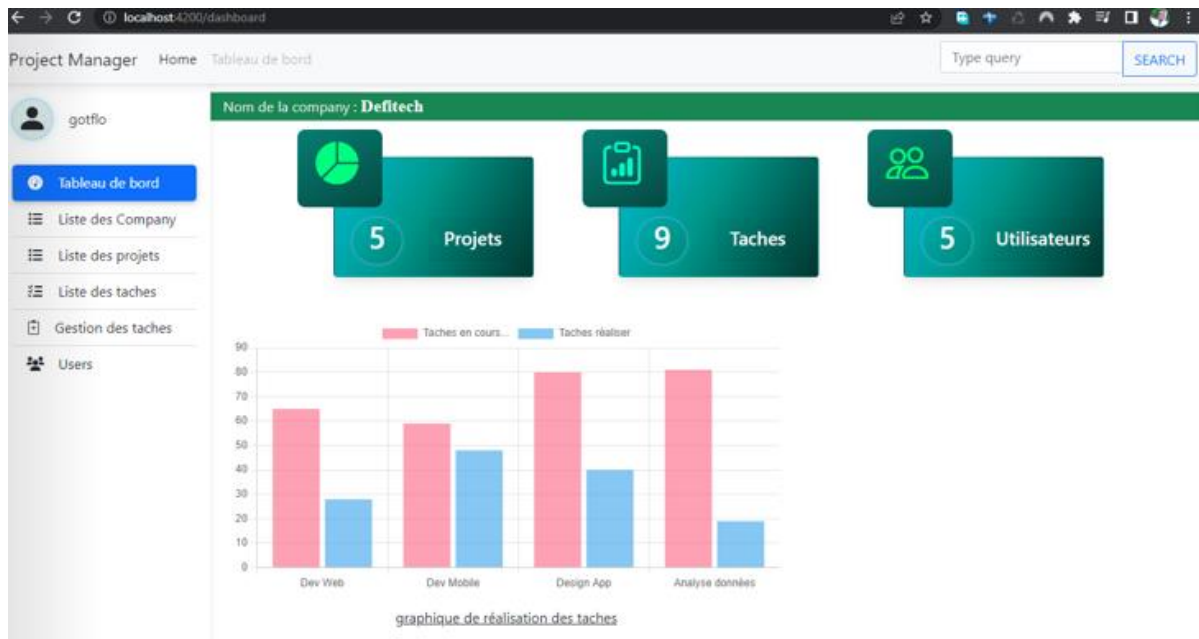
localhost:4200/dashboard

Project Manager Home Tableau de bord

Type query SEARCH

gotflo

Tableau de bord
Liste des Company
Liste des projets
Liste des taches
Gestion des taches
Users

Nom de la company : Defitech

5 Projets

9 Taches

5 Utilisateurs

Taches en cours... Taches réaliser

90
80
70
60
50
40
30
20
10
0

Dev Web
Dev Mobile
Design App
Analyse données

graphique de réalisation des taches